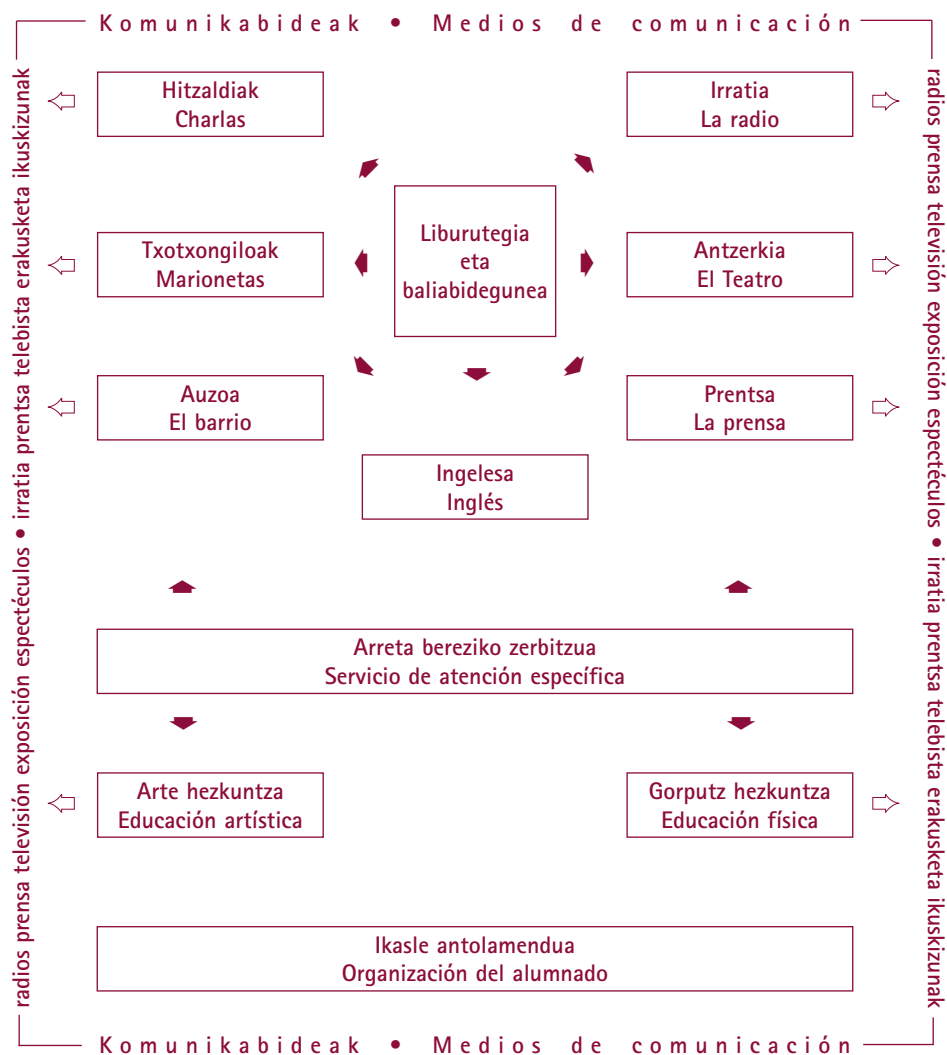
Komunikabideak • Medios de comunicación

radios prensa televisión exposición espectéculos • irratia prensta telebista erakusketa ikuskizunak

Hitzaldiak
Charlas

Irratia
La radio

Liburutegia
eta
baliabidegunea

Txotxongiloak
Marionetas

Antzerkia
El Teatro

Auzoa
El barrio

Prentsa
La prensa

Ingelesa
Inglés

Arreta bereziko zerbitzua
Servicio de atención específica

Arte hezkuntza
Educación artística

Gorputz hezkuntza
Educación física

Ikasle antolamendua
Organización del alumnado

radios prensa televisión exposición espectéculos • irratia prentsa telebista erakusketa ikuskizunak

Komunikabideak • Medios de comunicación